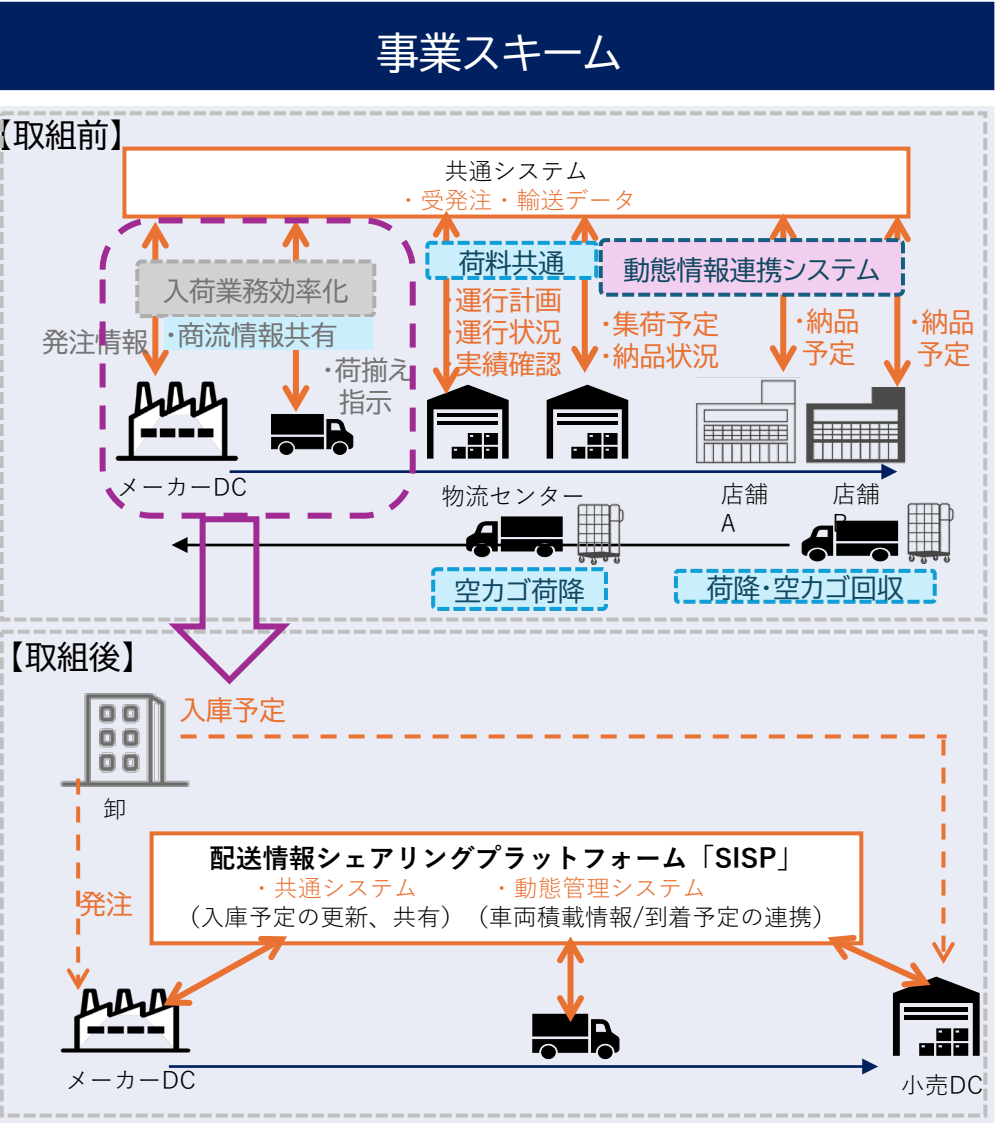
事業スキーム

【取組前】

共通システム
・受発注・輸送データ

入荷業務効率化
・商流情報共有

発注情報

・荷揃え指示

荷料共通

・運行計画
・運行状況
実績確認

動態情報連携システム

・集荷予定
・納品状況

・納品予定

・納品予定

メーカーDC

物流センター

店舗A

店舗B

空カゴ荷降

荷降・空カゴ回収

【取組後】

入庫予定

卸

発注

配送情報シェアリングプラットフォーム「SISP」
・共通システム
（入庫予定の更新、共有）
・動態管理システム
（車両積載情報/到着予定の連携）

メーカーDC

小売DC